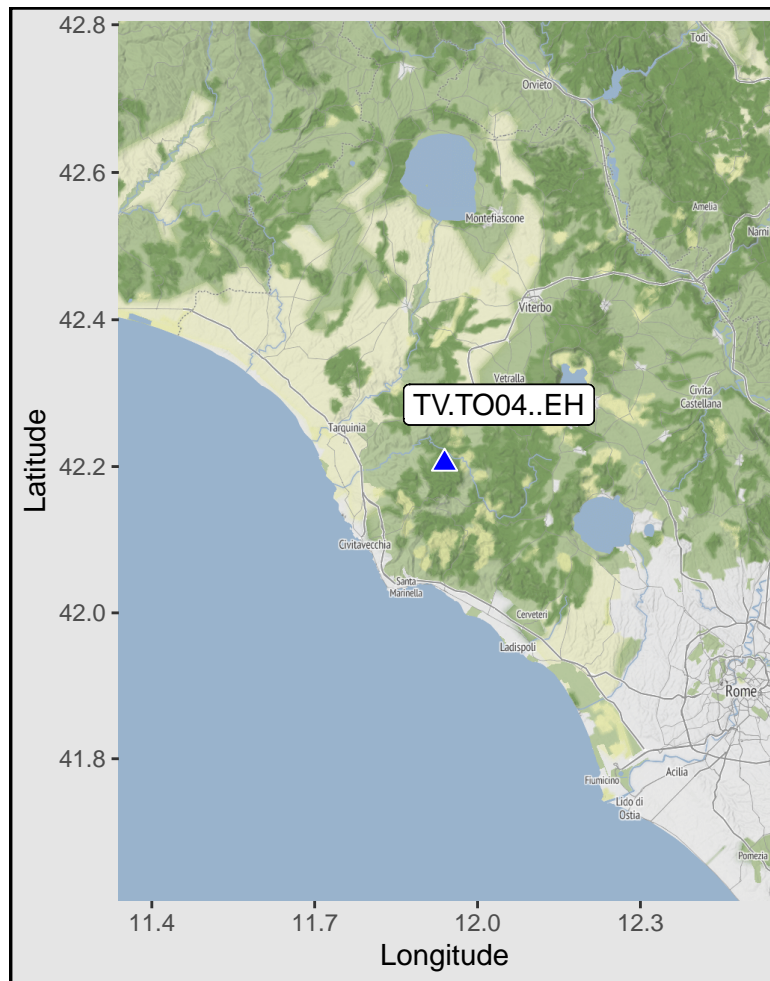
42.8
42.6
42.4
42.2
42.0
41.8
Latitude
Todi
Orvieto
Montefiascone
Amelia
Narni
Viterbo
Vetralla
Civita Castellana
TV.TO04..EH
Tarquinia
Civitavecchia
Santa Marinella
Cerveteri
Ladispoli
Rome
Fiumicino
Acilia
Lido di Ostia
Pomezia
11.4
11.7
12.0
12.3
Longitude